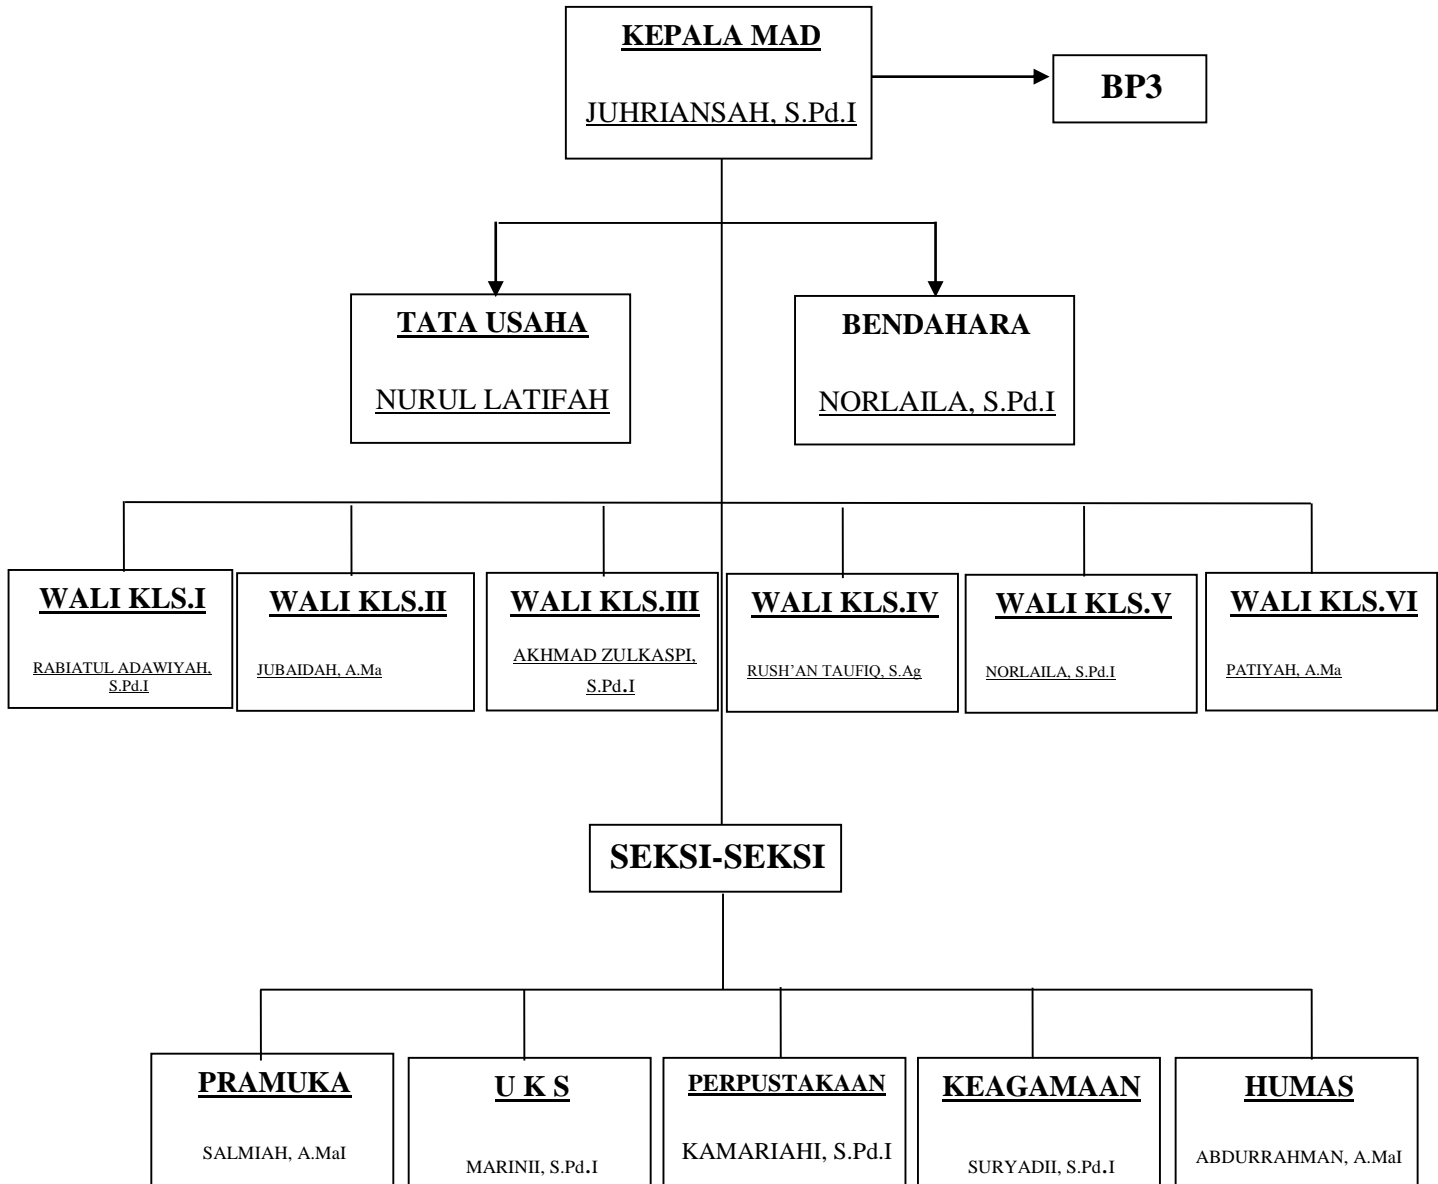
KEPALA MAD

JUHRIANSAH, S.Pd.I

BP3

TATA USAHA

NURUL LATIFAH

BENDAHARA

NORLAILA, S.Pd.I

WALI KLS.I

RABIATUL ADAWIYAH, S.Pd.I

WALI KLS.II

JUBAIDAH, A.Ma

WALI KLS.III

AKHMAD ZULKASPI, S.Pd.I

WALI KLS.IV

RUSH'AN TAUFIQ, S.Ag

WALI KLS.V

NORLAILA, S.Pd.I

WALI KLS.VI

PATIYAH, A.Ma

SEKSI-SEKSI

PRAMUKA

SALMIAH, A.MaI

U K S

MARINII, S.Pd.I

PERPUSTAKAAN

KAMARIAHI, S.Pd.I

KEAGAMAAN

SURYADII, S.Pd.I

HUMAS

ABDURRAHMAN, A.MaI